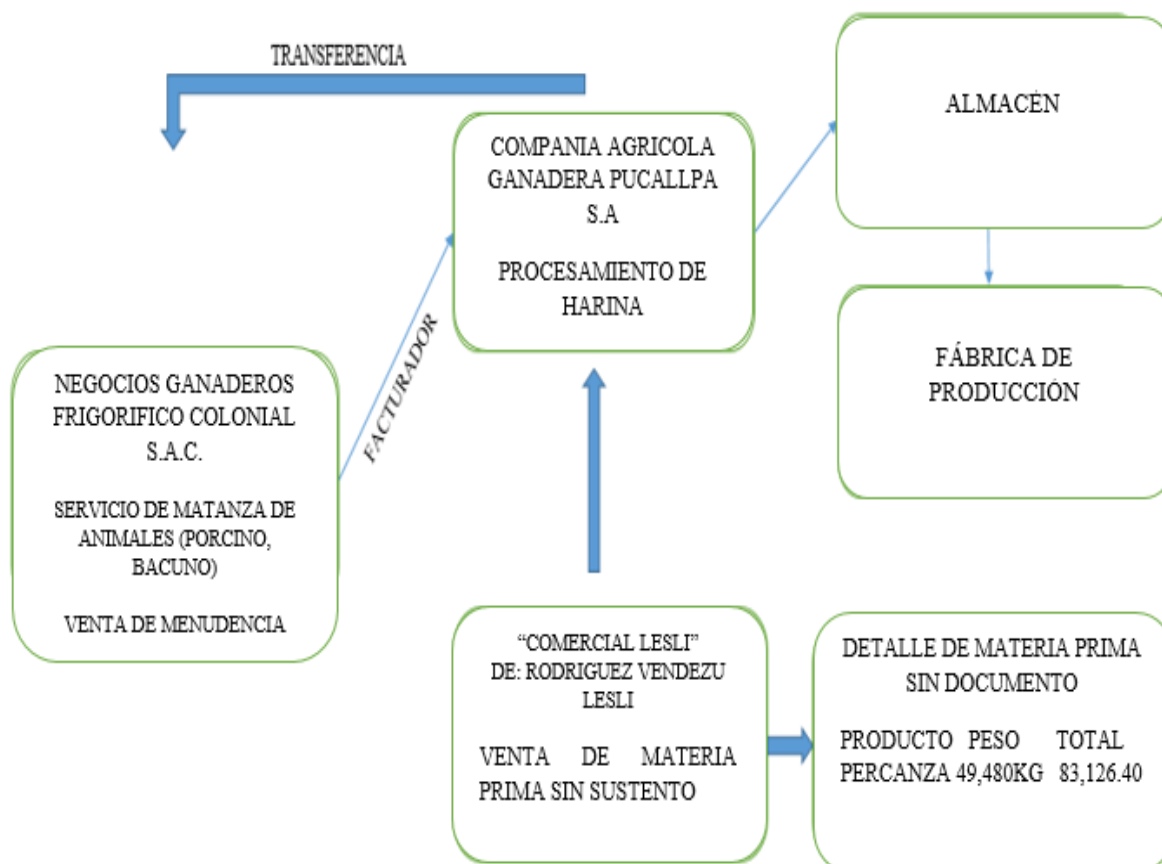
TRANSFERENCIA

COMPANIA AGRICOLA GANADERA PUCALLPA S.A

PROCESAMIENTO DE HARINA

ALMACÉN

FÁBRICA DE PRODUCCIÓN

NEGOCIOS GANADEROS FRIGORIFICO COLONIAL S.A.C.

SERVICIO DE MATANZA DE ANIMALES (PORCINO, BACUNO)

VENTA DE MENUDENCIA

FACTURADOR

“COMERCIAL LESLI” DE: RODRIGUEZ VENDEZU LESLI

VENTA DE MATERIA PRIMA SIN SUSTENTO

DETALLE DE MATERIA PRIMA SIN DOCUMENTO

| PRODUCTO | PESO | TOTAL |
|---|---|---|
| PERCANZA | 49,480KG | 83,126.40 |